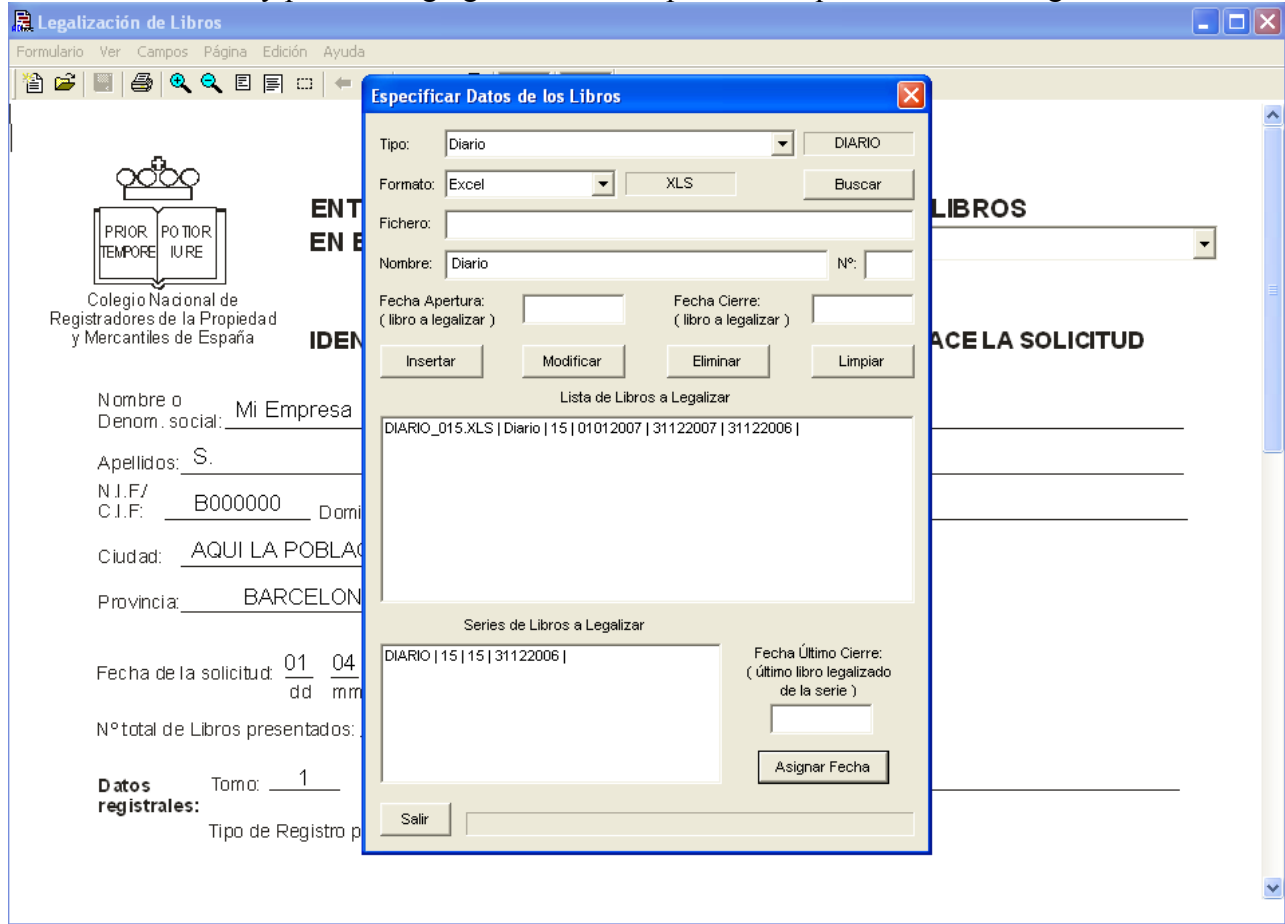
Legalización de Libros

Formulario Ver Campos Página Edición Ayuda

PRIOR TEMPORE POTIOR IURE

Colegio Nacional de Registradores de la Propiedad y Mercantiles de España

ENT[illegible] LIBROS
EN E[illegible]

IDEN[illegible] ACE LA SOLICITUD

Nombre o Denom. social: Mi Empresa

Apellidos: S.

N.I.F/ C.I.F: B000000 Domi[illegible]

Ciudad: AQUI LA POBLA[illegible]

Provincia: BARCELON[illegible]

Fecha de la solicitud: 01 dd 04 mm

Nº total de Libros presentados:

Datos registrales: Tomo: 1

Tipo de Registro p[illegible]

Especificar Datos de los Libros

Tipo: Diario DIARIO

Formato: Excel XLS Buscar

Fichero:

Nombre: Diario Nº:

Fecha Apertura: ( libro a legalizar )

Fecha Cierre: ( libro a legalizar )

Insertar Modificar Eliminar Limpiar

Lista de Libros a Legalizar

DIARIO_015.XLS | Diario | 15 | 01012007 | 31122007 | 31122006 |

Series de Libros a Legalizar

DIARIO | 15 | 15 | 31122006 |

Fecha Último Cierre: ( último libro legalizado de la serie )

Asignar Fecha

Salir